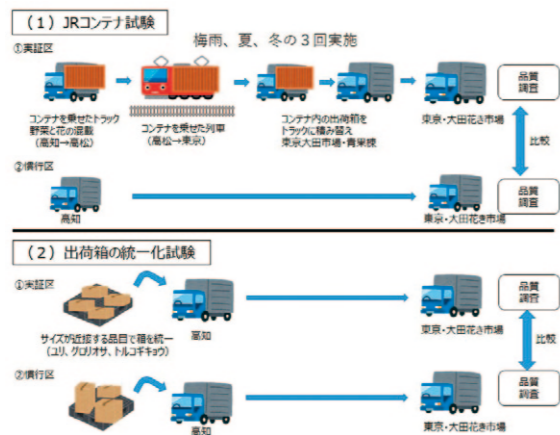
（１）JRコンテナ試験

梅雨、夏、冬の３回実施

①実証区

コンテナを乗せたトラック
野菜と花の混載
（高知→高松）

コンテナを乗せた列車
（高松→東京）

コンテナ内の出荷箱を
トラックに積み替え
東京大田市場・青果棟

東京・大田花き市場

品質
調査

比較

②慣行区

高知

東京・大田花き市場

品質
調査

（２）出荷箱の統一化試験

①実証区

サイズが近接する品目で箱を統一
（ユリ、グロリオサ、トルコギキョウ）

高知

東京・大田花き市場

品質
調査

比較

②慣行区

高知

東京・大田花き市場

品質
調査